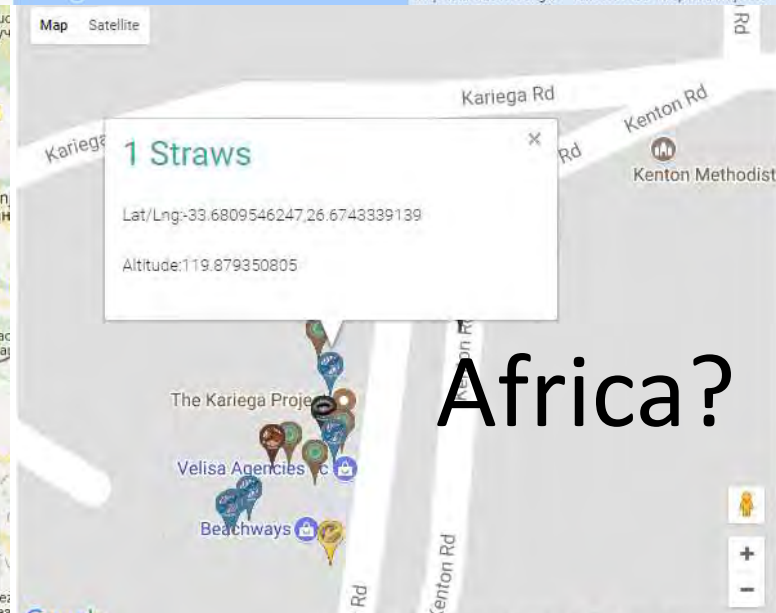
Map Satellite

Kariega Rd

Kenton Rd

Kariega

Rd

Kenton Methodist

1 Straws

Lat/Lng:-33.6809546247,26.6743339139

Altitude:119.879350805

Africa?

The Kariega Proje

Velisa Agencies

Beachways

Kenton Rd

Rd

Rd